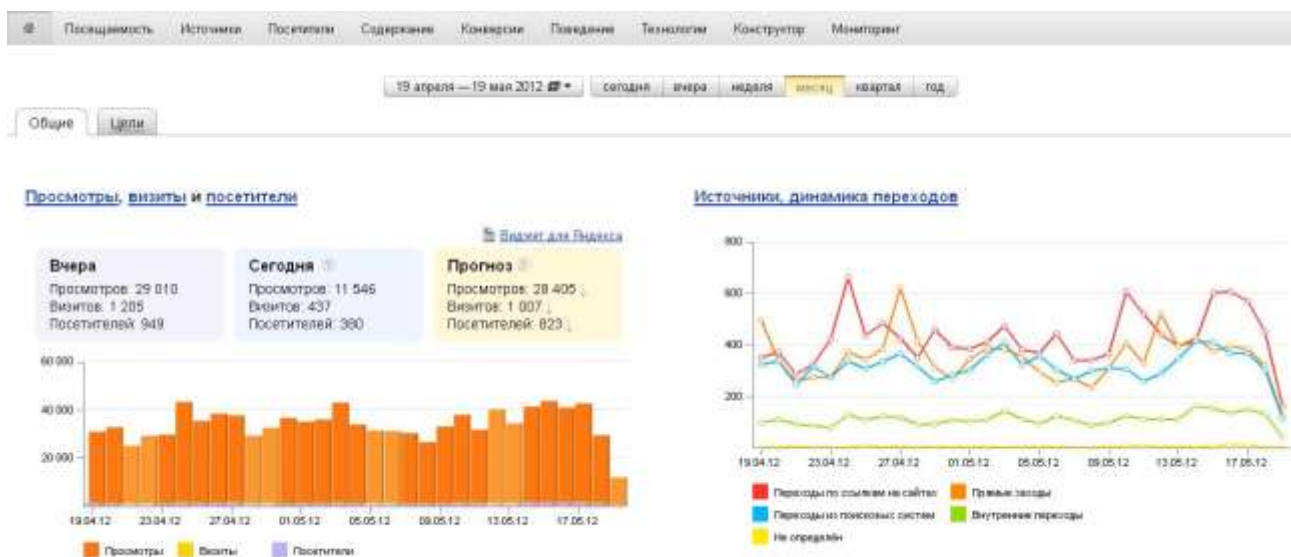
Посещаемость Источники Посетители Содержание Конверсии Поведение Технологии Конструктор Мониторинг

19 апреля — 19 мая 2012 сегодня вчера неделя месяц квартал год

Общие Цели

Просмотры, визиты и посетители

Виджет для Яндекса

Вчера
Просмотров: 29 010
Визитов: 1 205
Посетителей: 949

Сегодня
Просмотров: 11 546
Визитов: 437
Посетителей: 380

Прогноз
Просмотров: 28 405
Визитов: 1 007
Посетителей: 823

60 000
40 000
20 000

19.04.12 23.04.12 27.04.12 01.05.12 05.05.12 09.05.12 13.05.12 17.05.12

Просмотры Визиты Посетители

Источники, динамика переходов

800
600
400
200

19.04.12 23.04.12 27.04.12 01.05.12 05.05.12 09.05.12 13.05.12 17.05.12

Переходы по ссылкам на сайтах Прямые заходы
Переходы из поисковых систем Внутренние переходы
Не определён